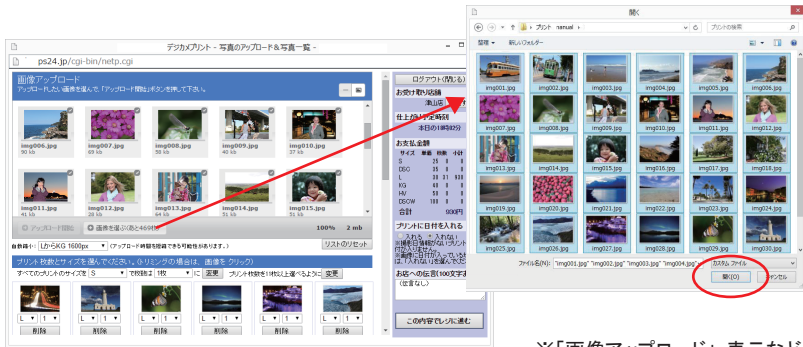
デジカメプリント - 写真のアップロード＆写真一覧 -

ps24.jp/cgi-bin/netp.cgi

画像アップロード

アップロードしたい画像を選んで、「アップロード開始」ボタンを押して下さい。

img005.jpg
90 kb

img006.jpg
69 kb

img008.jpg
69 kb

img009.jpg
40 kb

img010.jpg
54 kb

img011.jpg
81 kb

img012.jpg
57 kb

img013.jpg
59 kb

img014.jpg
55 kb

img015.jpg
73 kb

アップロード開始

画像を選ぶ(あと48枚)

100%

2 mb

自動縮小： しからKG 1600px （アップロード時間を短縮できる可能性があります。）

リストのリセット

プリント枚数とサイズを選んでください。※リミングの場合は、画像を クリック）

すべてのプリントのサイズを S で枚数は 1枚 に 変更 プリント枚数を1枚以上選べるように 変更

L 1

削除

ログアウト(閉じる)

お受け取り店舗

仕上がり予定時刻

本日の18時30分

お支払金額

サイズ

S

DSC

L

KG

HV

SW

DSCW

合計

900円

プリントに日付を入れる

お店への伝言(100文字)

（空欄なし）

この内容でレジに進む

開く

プリント manual

整理

新しいフォルダー

プリントの検索

img001.jpg
img002.jpg
img003.jpg
img004.jpg
img005.jpg
img006.jpg
img007.jpg
img008.jpg
img009.jpg
img010.jpg
img011.jpg
img012.jpg
img013.jpg
img014.jpg
img015.jpg
img016.jpg
img017.jpg
img018.jpg
img019.jpg
img020.jpg
img021.jpg
img022.jpg
img023.jpg
img024.jpg
img025.jpg
img026.jpg
img027.jpg
img028.jpg
img029.jpg
img030.jpg

ファイル名(N): "img001.jpg" "img002.jpg" "img003.jpg" "img004.jpg"

カスタム ファイル

開く(O)

キャンセル

※「画像アップロード」表示など